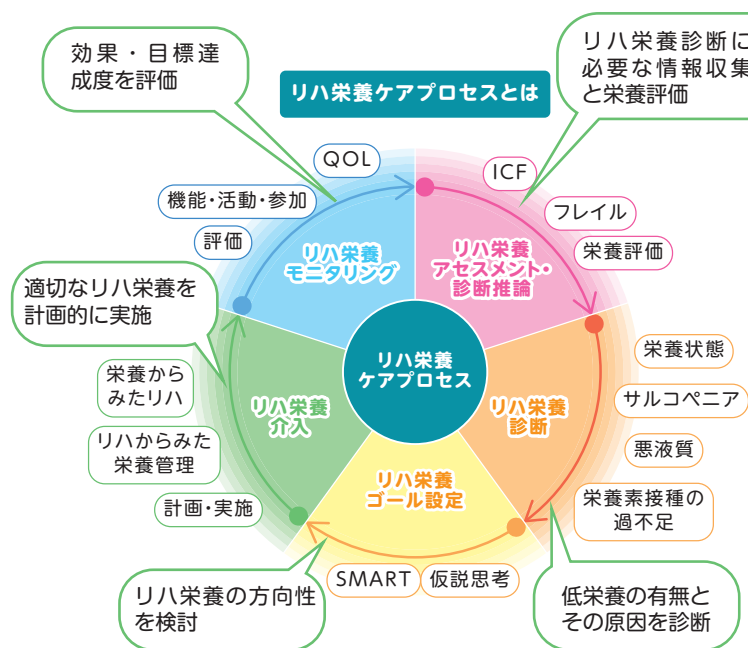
効果・目標達成度を評価

リハ栄養ケアプロセスとは

リハ栄養診断に必要な情報収集と栄養評価

QOL

機能・活動・参加

評価

リハ栄養モニタリング

ICF

フレイル

栄養評価

リハ栄養アセスメント・診断推論

適切なリハ栄養を計画的に実施

栄養からみたリハ

リハからみた栄養管理

リハ栄養介入

リハ栄養ケアプロセス

栄養状態

サルコペニア

悪液質

リハ栄養診断

栄養素摂取の過不足

計画・実施

リハ栄養ゴール設定

SMART

仮説思考

リハ栄養の方向性を検討

低栄養の有無とその原因を診断